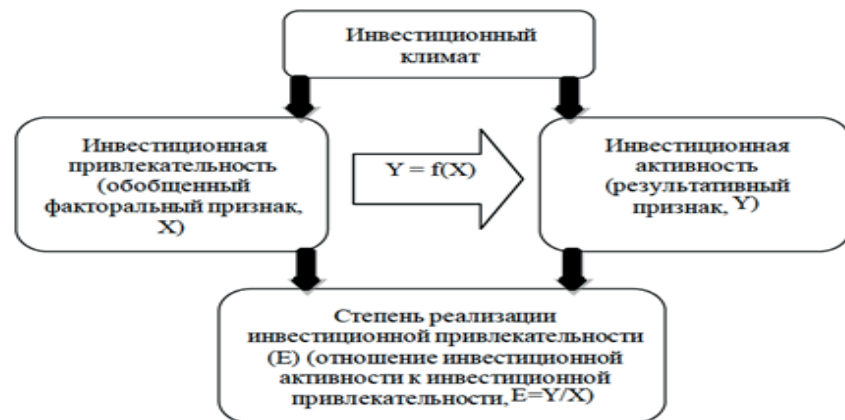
Инвестиционный климат

Инвестиционная привлекательность (обобщенный факторальный признак, X)

$Y = f(X)$

Инвестиционная активность (результативный признак, Y)

Степень реализации инвестиционной привлекательности (E) (отношение инвестиционной активности к инвестиционной привлекательности, $E=Y/X$)